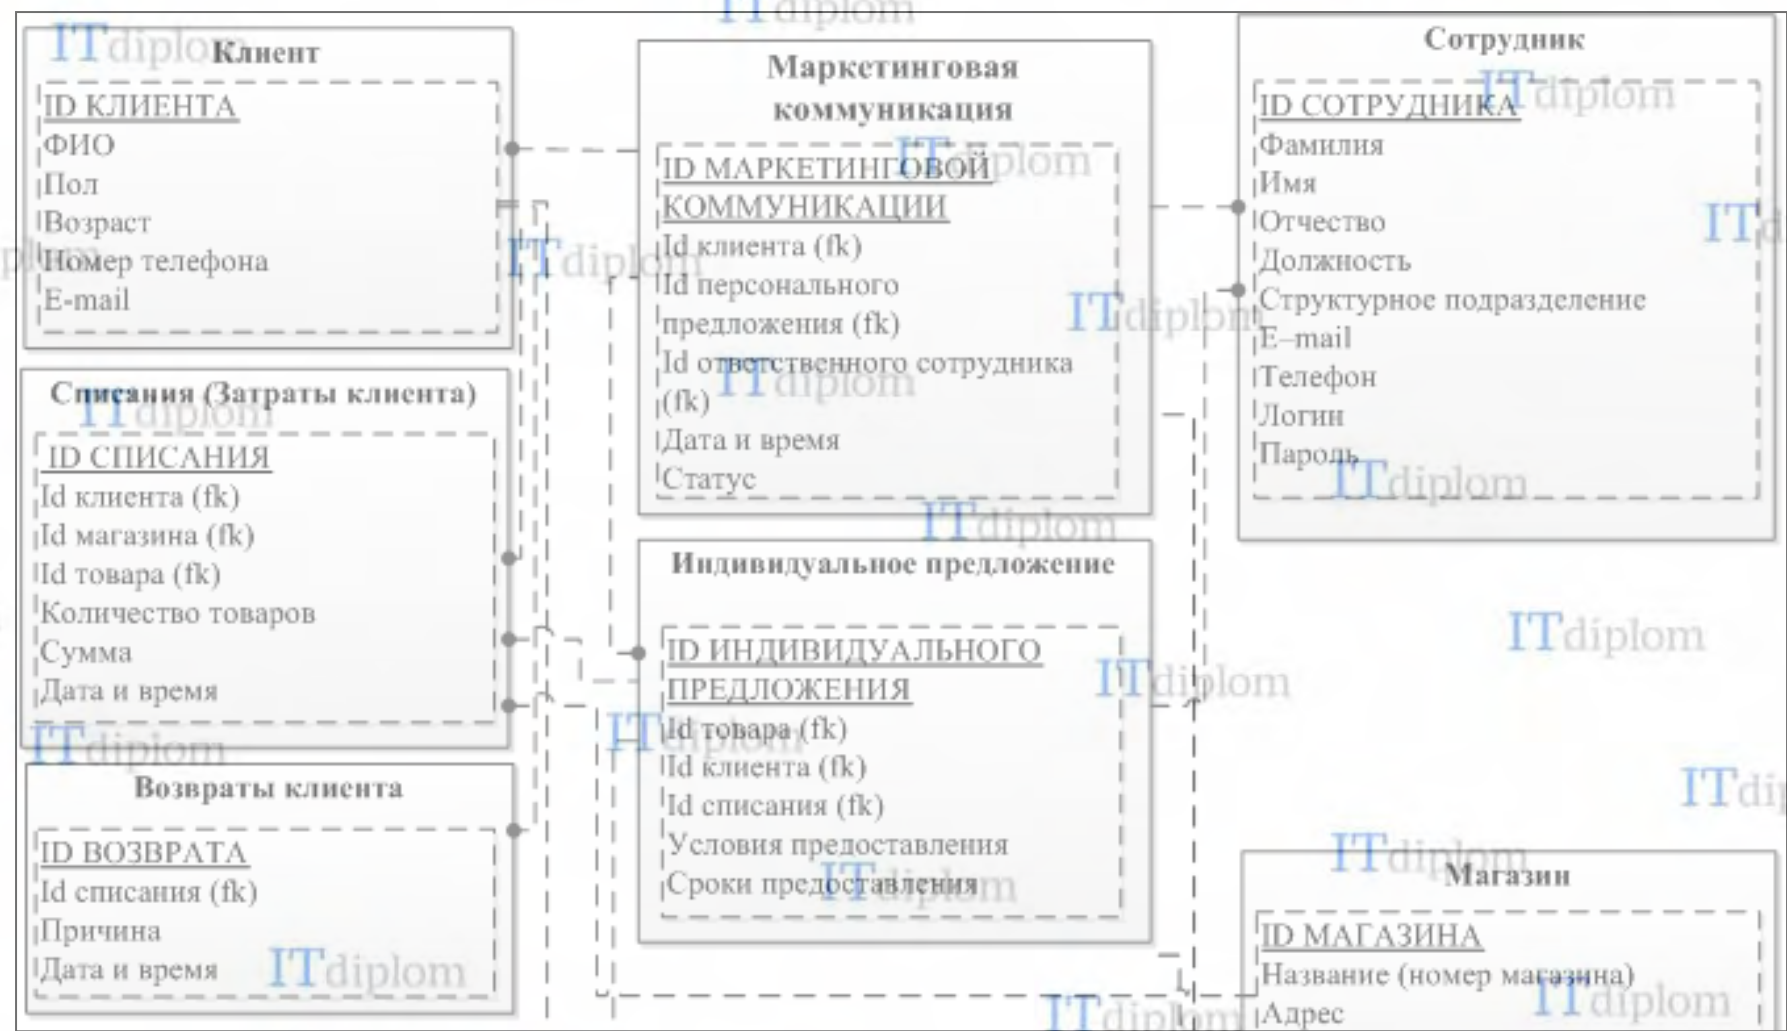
Клиент
ID КЛИЕНТА
ФИО
Пол
Возраст
Номер телефона
E-mail

Списания (Затраты клиента)
ID СПИСАНИЯ
Id клиента (fk)
Id магазина (fk)
Id товара (fk)
Количество товаров
Сумма
Дата и время

Возвраты клиента
ID ВОЗВРАТА
Id списания (fk)
Причина
Дата и время

Маркетинговая коммуникация
ID МАРКЕТИНГОВОЙ КОММУНИКАЦИИ
Id клиента (fk)
Id персонального предложения (fk)
Id ответственного сотрудника (fk)
Дата и время
Статус

Индивидуальное предложение
ID ИНДИВИДУАЛЬНОГО ПРЕДЛОЖЕНИЯ
Id товара (fk)
Id клиента (fk)
Id списания (fk)
Условия предоставления
Сроки предоставления

Сотрудник
ID СОТРУДНИКА
Фамилия
Имя
Отчество
Должность
Структурное подразделение
E–mail
Телефон
Логин
Пароль

Магазин
ID МАГАЗИНА
Название (номер магазина)
Адрес

ITdiplom